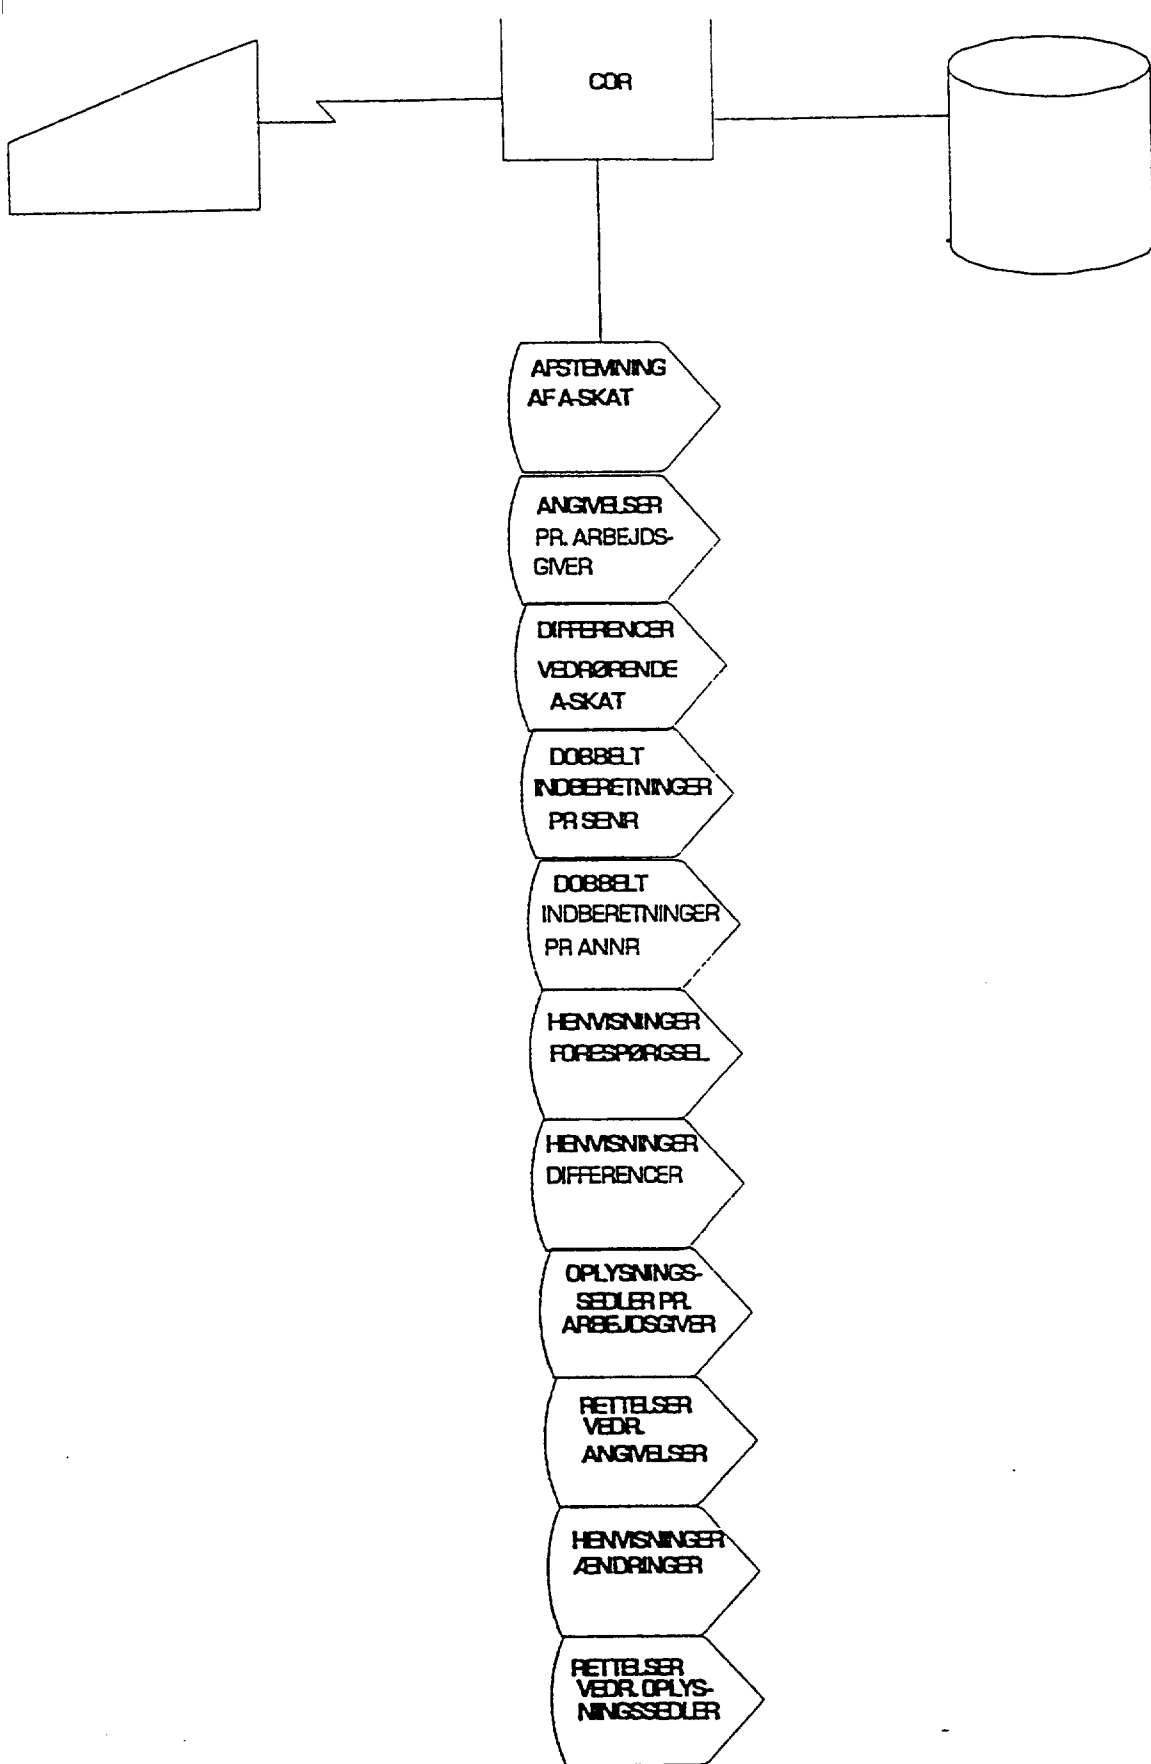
COR

AFSTEMNING AF A-SKAT

ANGIVELSER PR. ARBEJDSGIVER

DIFFERENCER VEDRØRENDE A-SKAT

DOBBELT INDBERETNINGER PR SENR

DOBBELT INDBERETNINGER PR ANNR

HENVISNINGER FORESPØRGSEL

HENVISNINGER DIFFERENCER

OPLYSNINGSSEDLER PR. ARBEJDSGIVER

RETTELSER VEDR. ANGIVELSER

HENVISNINGER ÆNDRINGER

RETTELSER VEDR. OPLYSNINGSSEDLER